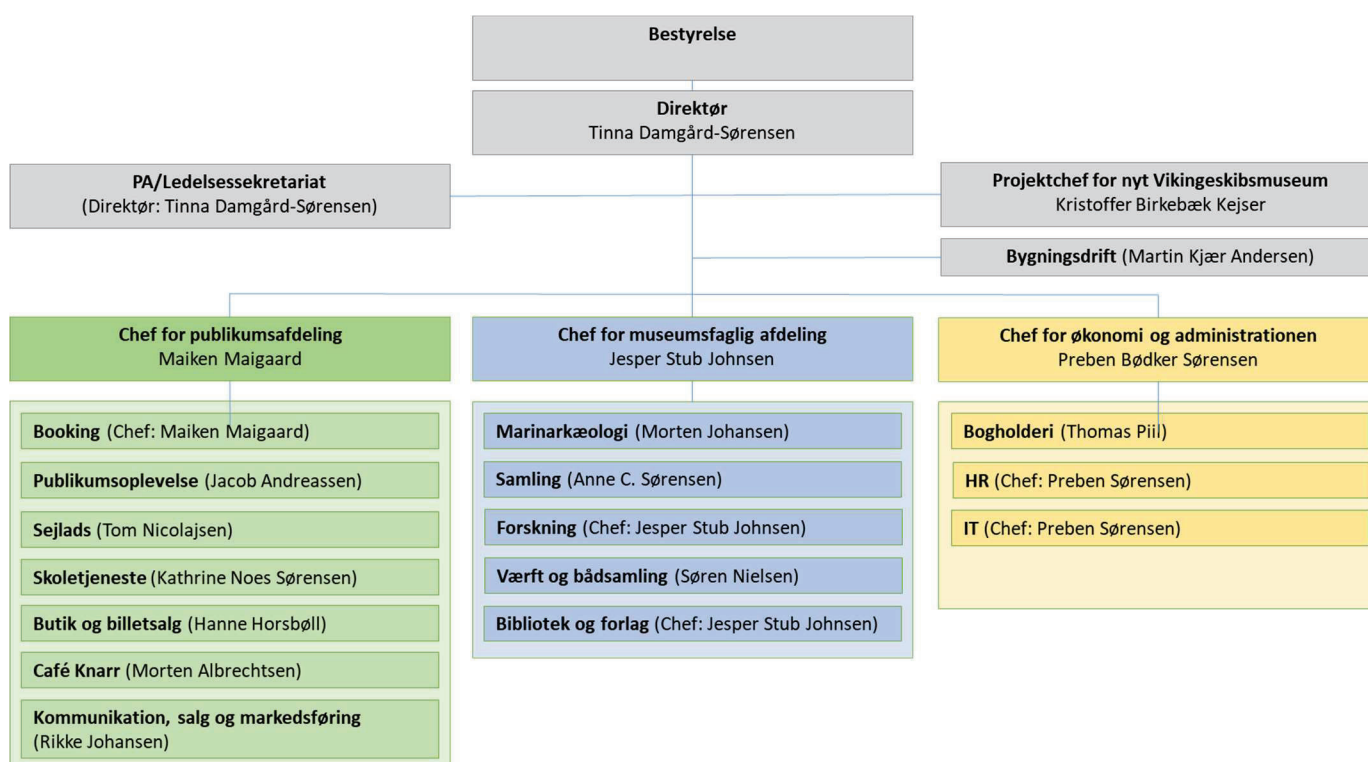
Bestyrelse

Direktør
Tinna Damgård-Sørensen

PA/Ledelsessekretariat
(Direktør: Tinna Damgård-Sørensen)

Projektchef for nyt Vikingeskibsmuseum
Kristoffer Birkebæk Kejser

Bygningsdrift (Martin Kjær Andersen)

Chef for publikumsafdeling
Maiken Maigaard

Booking (Chef: Maiken Maigaard)

Publikumsoplevelse (Jacob Andreassen)

Sejlads (Tom Nicolajsen)

Skoletjeneste (Kathrine Noes Sørensen)

Butik og billetsalg (Hanne Horsbøll)

Café Knarr (Morten Albrechtsen)

Kommunikation, salg og markedsføring (Rikke Johansen)

Chef for museumsfaglig afdeling
Jesper Stub Johnsen

Marinarkæologi (Morten Johansen)

Samling (Anne C. Sørensen)

Forskning (Chef: Jesper Stub Johnsen)

Værft og bådsamling (Søren Nielsen)

Bibliotek og forlag (Chef: Jesper Stub Johnsen)

Chef for økonomi og administrationen
Preben Bødker Sørensen

Bogholderi (Thomas Piil)

HR (Chef: Preben Sørensen)

IT (Chef: Preben Sørensen)